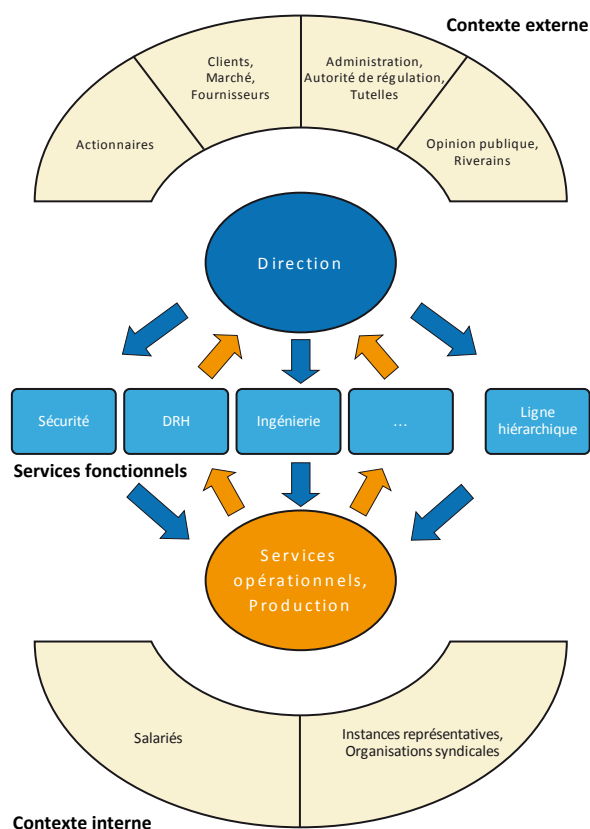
Contexte externe

Actionnaires

Clients, Marché, Fournisseurs

Administration, Autorité de régulation, Tutelles

Opinion publique, Riverains

Direction

Sécurité

DRH

Ingénierie

...

Ligne hiérarchique

Services fonctionnels

Services opérationnels, Production

Salariés

Instances représentatives, Organisations syndicales

Contexte interne